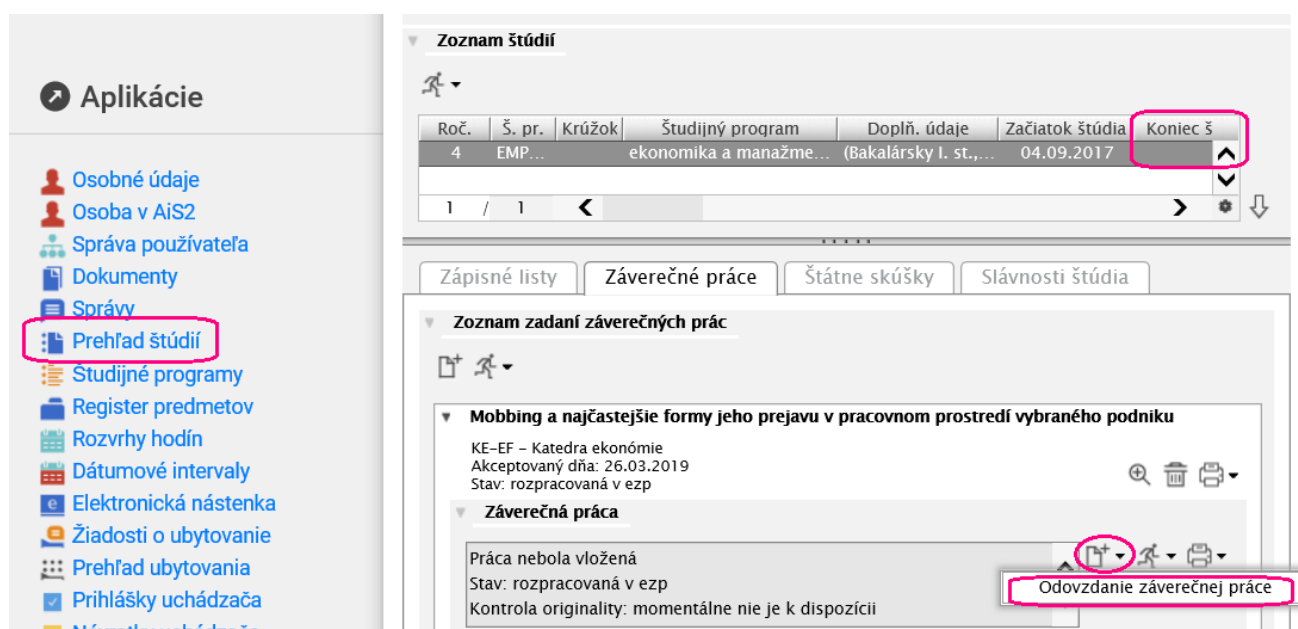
Aplikácie

Osobné údaje
Osoba v AiS2
Správa používateľa
Dokumenty
Správy
Prehľad štúdií
Študijné programy
Register predmetov
Rozvrhy hodín
Dátumové intervaly
Elektronická nástenka
Žiadosti o ubytovanie
Prehľad ubytovania
Prihlášky uchádzača

Zoznam štúdií

| Roč. | Š. pr. | Krúžok | Študijný program | Doplň. údaje | Začiatok štúdia | Koniec š |
|---|---|---|---|---|---|---|
| 4 | EMP... | | ekonomika a manažme... | (Bakalársky I. st.,... | 04.09.2017 | |

1 / 1

Zápisné listy | Záverečné práce | Štátne skúšky | Slávnosti štúdia

Zoznam zadaní záverečných prác

Mobbing a najčastejšie formy jeho prejavu v pracovnom prostredí vybraného podniku
KE-EF – Katedra ekonómie
Akceptovaný dňa: 26.03.2019
Stav: rozpracovaná v ezp

Záverečná práca

Práca nebola vložená
Stav: rozpracovaná v ezp
Kontrola originality: momentálne nie je k dispozícii

Odovzdanie záverečnej práce